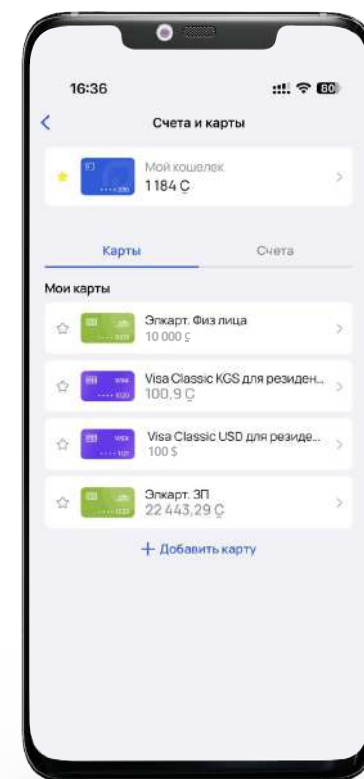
16:36

80

Счета и карты

Мой кошелек
1184 С

Карты

Счета

Мои карты

Элкарт. Физ лица
10 000 с

VISA

Visa Classic KGS для резиден...
100,9 С

VISA

Visa Classic USD для резиде...
100 $

Элкарт. ЗП
22 443,29 С

+ Добавить карту